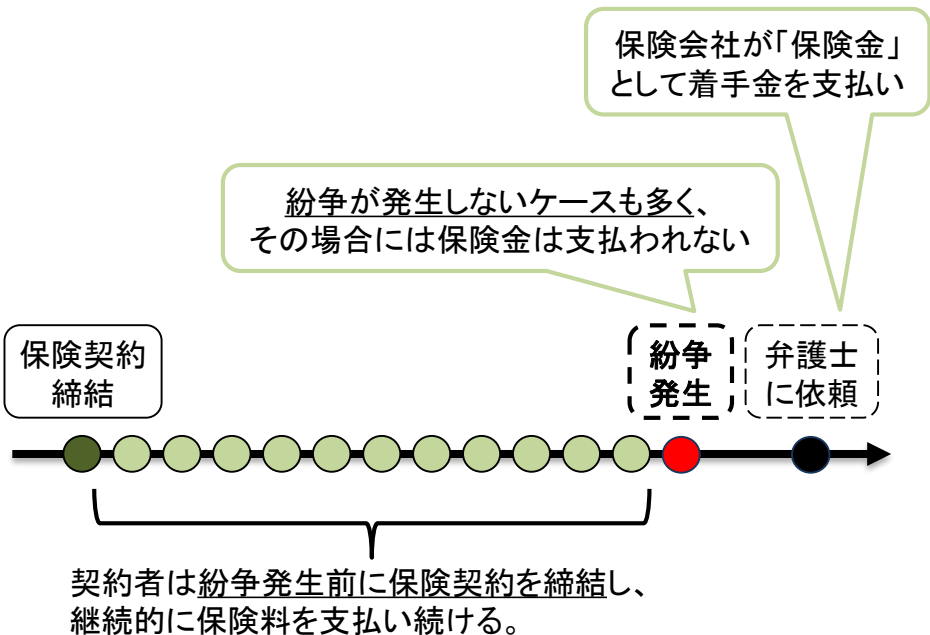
保険会社が「保険金」として着手金を支払い

紛争が発生しないケースも多く、その場合には保険金は支払われない

保険契約締結

紛争発生

弁護士に依頼

契約者は紛争発生前に保険契約を締結し、継続的に保険料を支払い続ける。